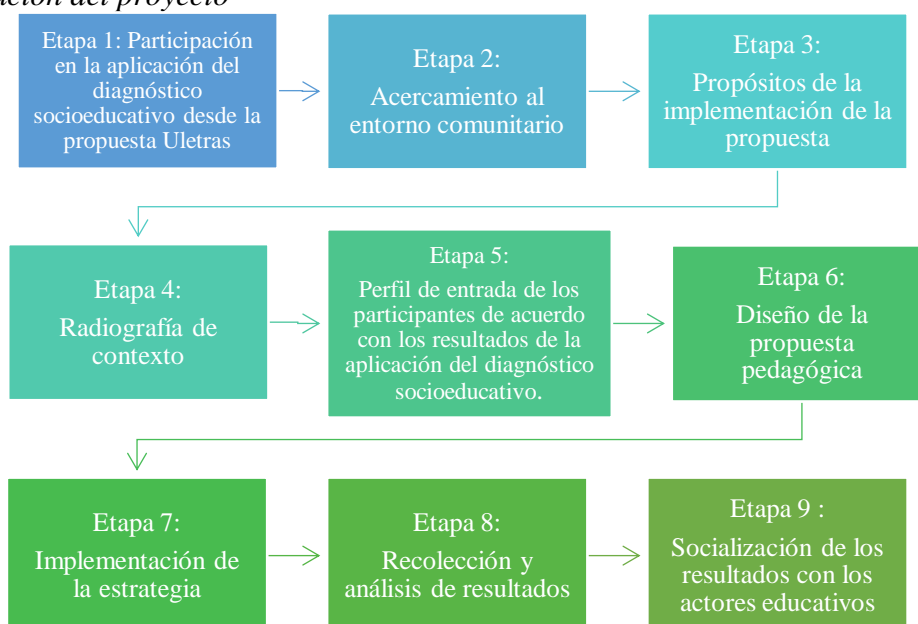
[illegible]ción del proyecto

Etapa 1: Participación en la aplicación del diagnóstico socioeducativo desde la propuesta Uletras

Etapa 2: Acercamiento al entorno comunitario

Etapa 3: Propósitos de la implementación de la propuesta

Etapa 4: Radiografía de contexto

Etapa 5: Perfil de entrada de los participantes de acuerdo con los resultados de la aplicación del diagnóstico socioeducativo.

Etapa 6: Diseño de la propuesta pedagógica

Etapa 7: Implementación de la estrategia

Etapa 8: Recolección y análisis de resultados

Etapa 9 : Socialización de los resultados con los actores educativos